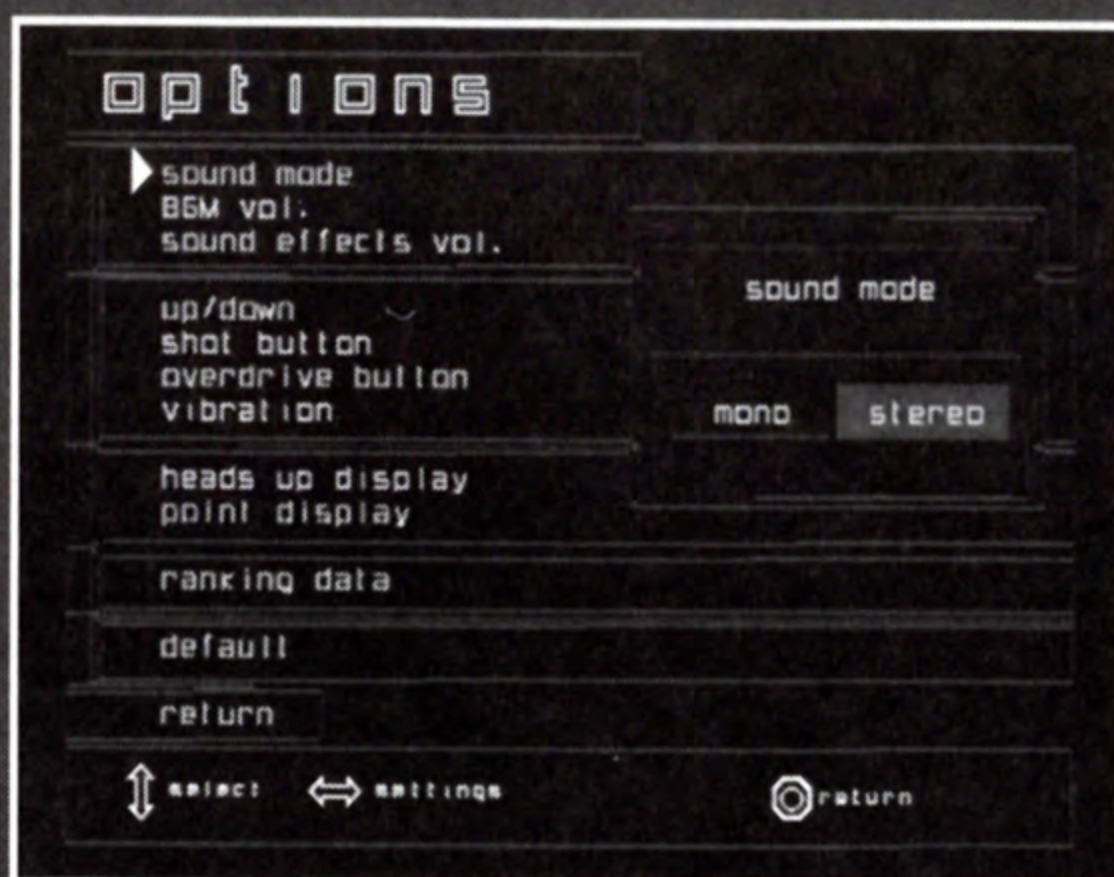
options

sound mode
BGM vol.
sound effects vol.

up/down
shot button
overdrive button
vibration

heads up display
point display

ranking data

default

return

sound mode

mono stereo

select settings return